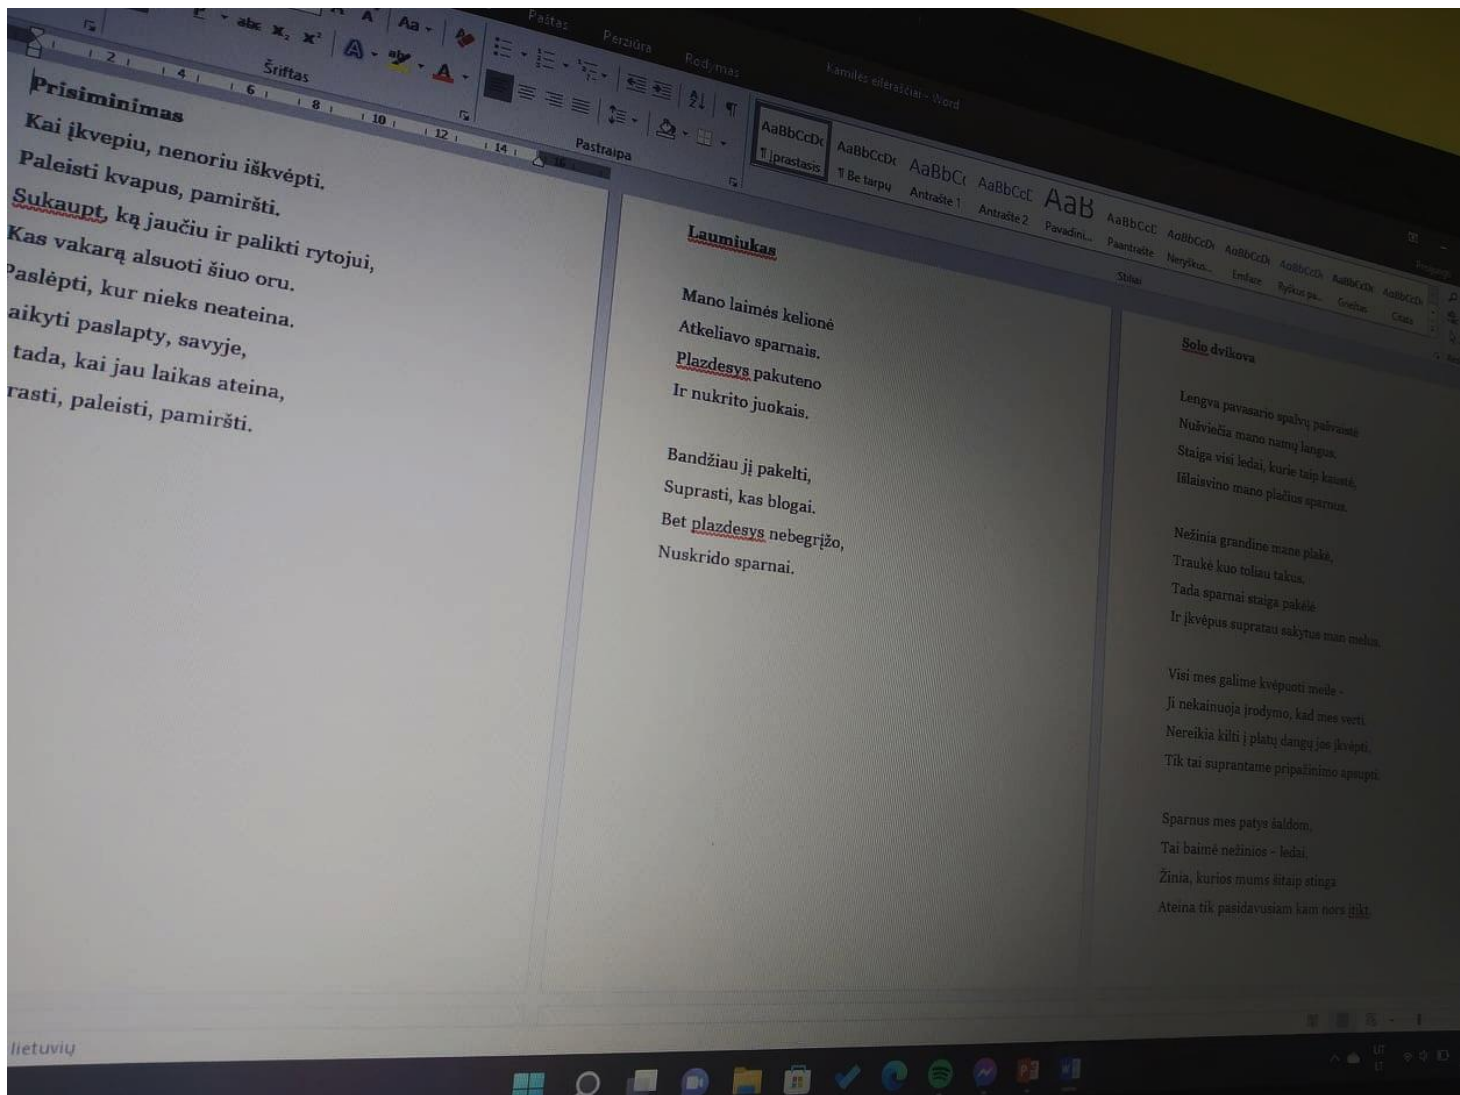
Paštas Peržiūra Rodymas Kamilės eilėraščiai - Word

Aa abc $x_2$ $x^2$ A A
Šriftas
Pastraipa

AaBbCcDc ¶ Įprastasis AaBbCcDc ¶ Be tarpų AaBbCc Antraštė 1 AaBbCcE Antraštė 2 AaB Pavadini... AaBbCcE Paantraštė AaBbCcDc Neryškus... AaBbCcDc Emfaze AaBbCcDc Ryškus pa... AaBbCcDc Gretiai AaBbCcDc Citata
Stiliai

2 4 6 8 10 12 14 16

Prisiminimas
Kai įkvepiu, nenoriu iškvėpti.
Paleisti kvapus, pamiršti.
Sukaupt, ką jaučiu ir palikti rytojui,
Kas vakarą alsuoti šiuo oru.
Paslėpti, kur nieks neateina.
aikyti paslapty, savyje,
tada, kai jau laikas ateina,
rasti, paleisti, pamiršti.

Laumiukas

Mano laimės kelionė
Atkeliavo sparnais.
Plazdesys pakuteno
Ir nukrito juokais.

Bandžiau jį pakelti,
Suprasti, kas blogai.
Bet plazdesys nebegrįžo,
Nuskrido sparnai.

Solo dvikova

Lengva pavasario spalvų paišvaistė
Nušviečia mano namų langus.
Staiga visi ledai, kurie taip kaustė,
Išlaisvino mano plačius sparnus.

Nežinia grandine mane plakė,
Traukė kuo toliau takus.
Tada sparnai staiga pakėlė
Ir įkvėpus supratau sakytus man melus.

Visi mes galime kvėpuoti meile -
Ji nekainuoja įrodymo, kad mes verti.
Nereikia kilti į platų dangų jos įkvėpti,
Tik tai suprantame pripažinimo apsupti.

Sparnus mes patys šaldom,
Tai baimė nežinios - ledai.
Žinia, kurios mums šitaip stinga
Ateina tik pasidavusiam kam nors įkit.

lietuvių